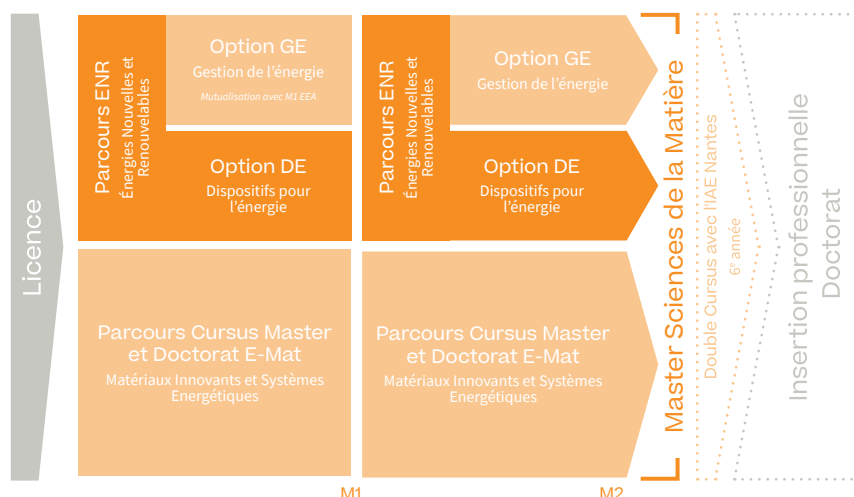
Licence

Parcours ENR
Énergies Nouvelles et Renouvelables

Option GE
Gestion de l'énergie
Mutualisation avec M1 EEA

Option DE
Dispositifs pour l'énergie

Parcours ENR
Énergies Nouvelles et Renouvelables

Option GE
Gestion de l'énergie

Option DE
Dispositifs pour l'énergie

Parcours Cursus Master et Doctorat E-Mat
Matériaux Innovants et Systèmes Energétiques

Parcours Cursus Master et Doctorat E-Mat
Matériaux Innovants et Systèmes Energétiques

M1

M2

Master Sciences de la Matière

Double Cursus avec l'IAE Nantes
6e année

Insertion professionnelle
Doctorat